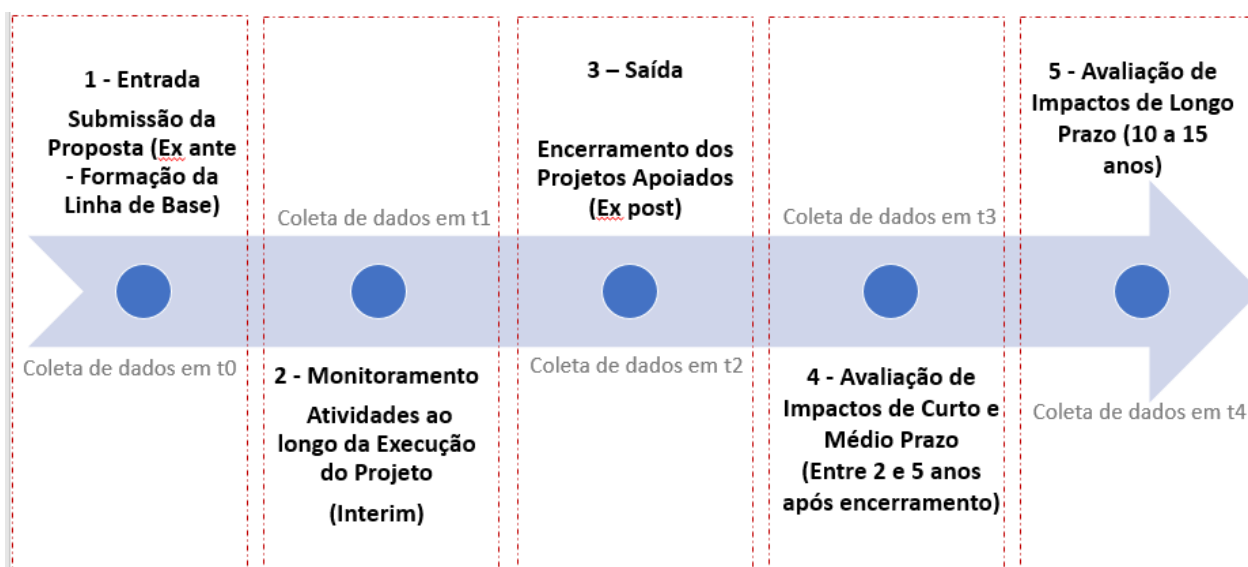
1 - Entrada

Submissão da Proposta (Ex ante - Formação da Linha de Base)

Coleta de dados em t0

Coleta de dados em t1

2 - Monitoramento

Atividades ao longo da Execução do Projeto

(Interim)

3 – Saída

Encerramento dos Projetos Apoiados (Ex post)

Coleta de dados em t2

Coleta de dados em t3

4 - Avaliação de Impactos de Curto e Médio Prazo (Entre 2 e 5 anos após encerramento)

5 - Avaliação de Impactos de Longo Prazo (10 a 15 anos)

Coleta de dados em t4